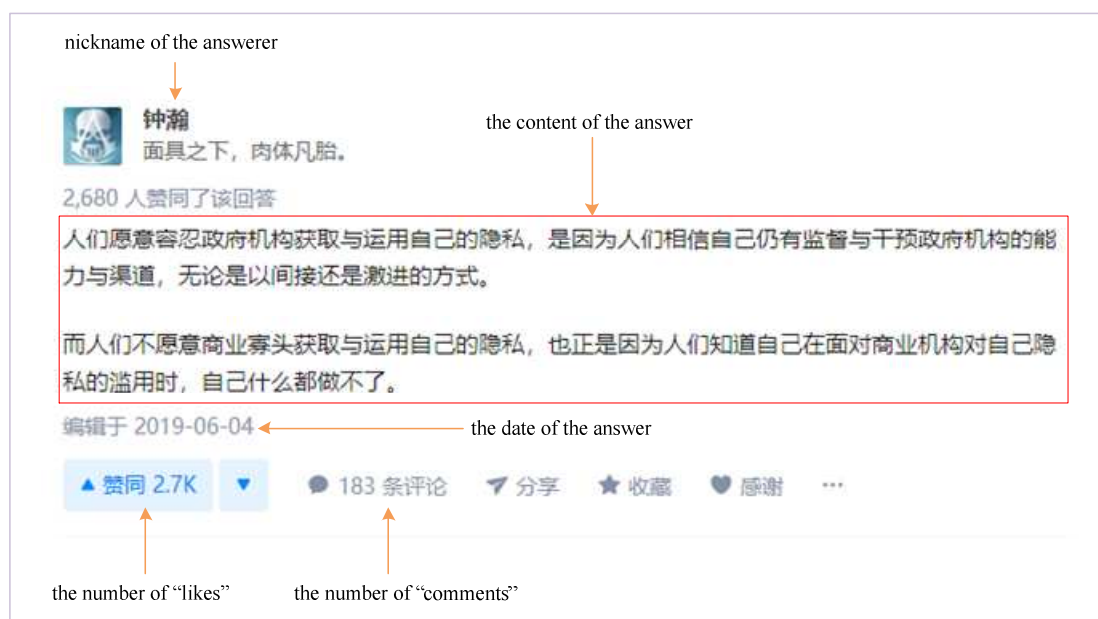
nickname of the answerer

钟瀚
面具之下，肉体凡胎。

the content of the answer

2,680 人赞同了该回答

人们愿意容忍政府机构获取与运用自己的隐私，是因为人们相信自己仍有监督与干预政府机构的能力与渠道，无论是以间接还是激进的方式。

而人们不愿意商业寡头获取与运用自己的隐私，也正是因为人们知道自己在面对商业机构对自己隐私的滥用时，自己什么都做不了。

编辑于 2019-06-04

the date of the answer

▲ 赞同 2.7K ▼ 183 条评论 分享 收藏 感谢 ···

the number of "likes"

the number of "comments"